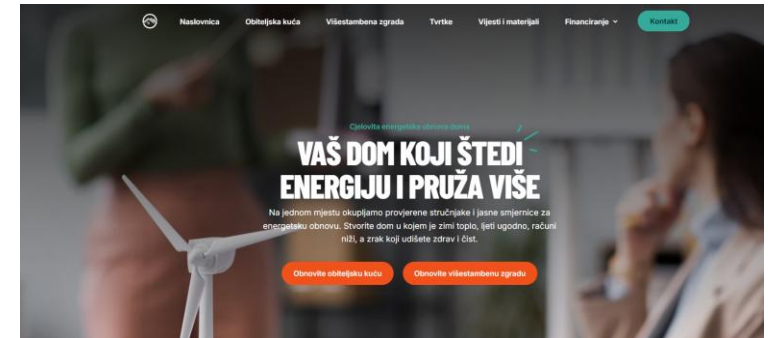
Naslovnica Obiteljska kuća Višestambena zgrada Tvrtke Vijesti i materijali Financiranje Kontakt

Cjelovita energetska obnova doma

VAŠ DOM KOJI ŠTEDI ENERGIJU I PRUŽA VIŠE

Na jednom mjestu okupljamo provjerene stručnjake i jasne smjernice za energetsku obnovu. Stvorite dom u kojem je zimi toplo, ljeti ugodno, računi niži, a zrak koji udišete zdrav i čist.

Obnovite obiteljsku kuću Obnovite višestambenu zgradu